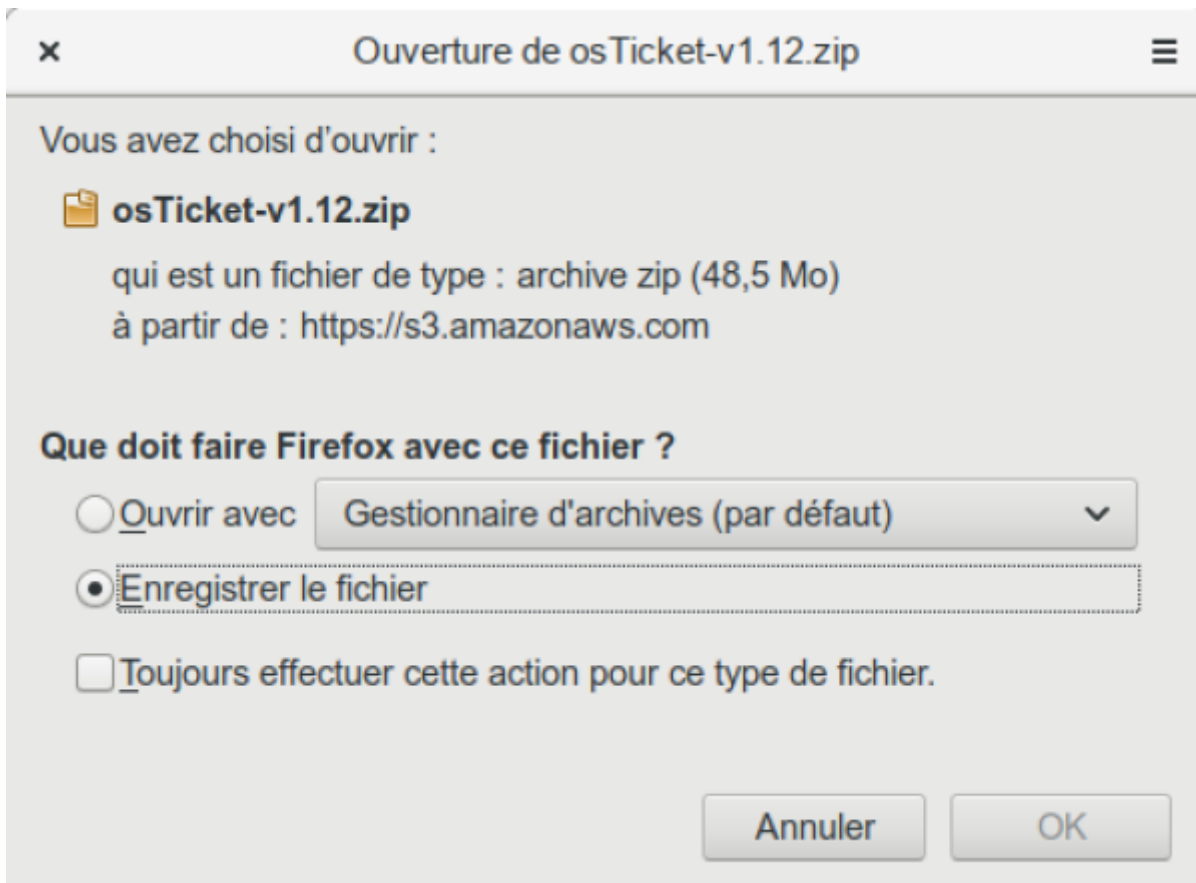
×
Ouverture de osTicket-v1.12.zip
≡

Vous avez choisi d'ouvrir :

osTicket-v1.12.zip

qui est un fichier de type : archive zip (48,5 Mo)
à partir de : https://s3.amazonaws.com

Que doit faire Firefox avec ce fichier ?

Ouvrir avec Gestionnaire d'archives (par défaut)

Enregistrer le fichier

Toujours effectuer cette action pour ce type de fichier.

Annuler OK